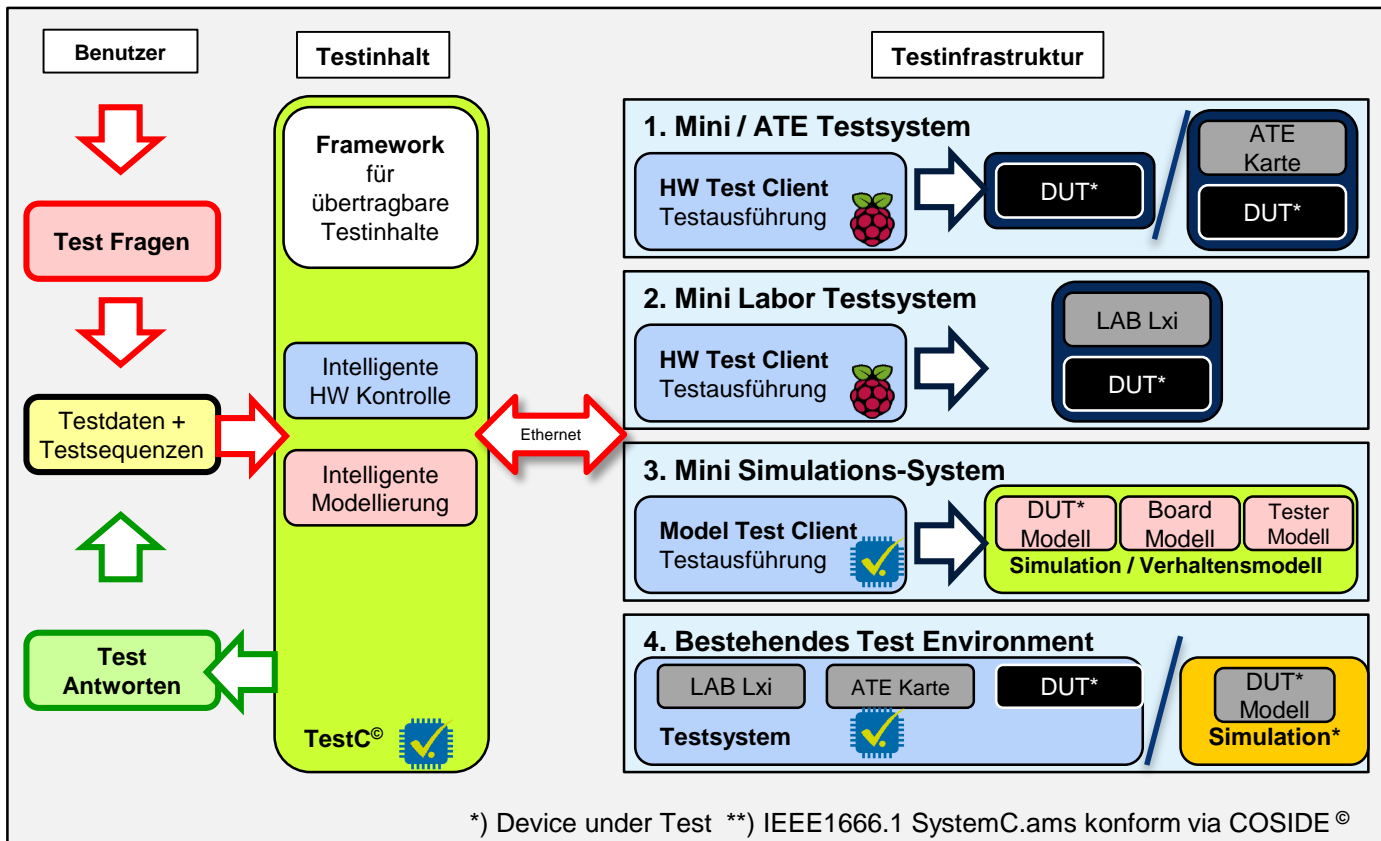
Benutzer

Test Fragen

Testdaten + Testsequenzen

Test Antworten

Testinhalt

Framework für übertragbare Testinhalte

Intelligente HW Kontrolle

Intelligente Modellierung

TestC©

Ethernet

Testinfrastruktur

1. Mini / ATE Testsystem

HW Test Client
Testausführung

DUT*

ATE Karte

DUT*

2. Mini Labor Testsystem

HW Test Client
Testausführung

LAB Lxi

DUT*

3. Mini Simulations-System

Model Test Client
Testausführung

DUT* Modell

Board Modell

Tester Modell

Simulation / Verhaltensmodell

4. Bestehendes Test Environment

LAB Lxi

ATE Karte

DUT*

Testsystem

DUT* Modell

Simulation*

*) Device under Test **) IEEE1666.1 SystemC.ams konform via COSIDE ©